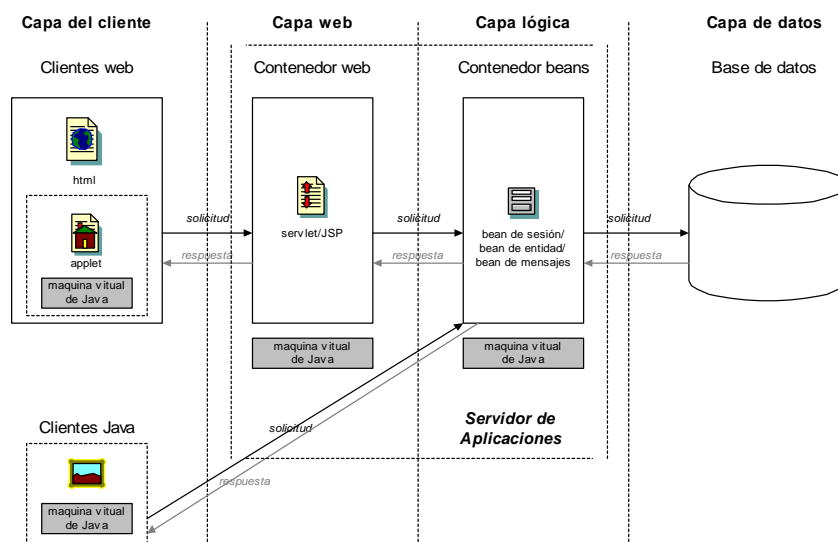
Capa del cliente

Capa web

Capa lógica

Capa de datos

Clientes web

Contenedor web

Contenedor beans

Base de datos

html

applet

maquina vitual de Java

solicitud

respuesta

servlet/JSP

solicitud

respuesta

bean de sesión/ bean de entidad/ bean de mensajes

solicitud

respuesta

maquina vitual de Java

maquina vitual de Java

Clientes Java

solicitud

respuesta

Servidor de Aplicaciones

maquina vitual de Java